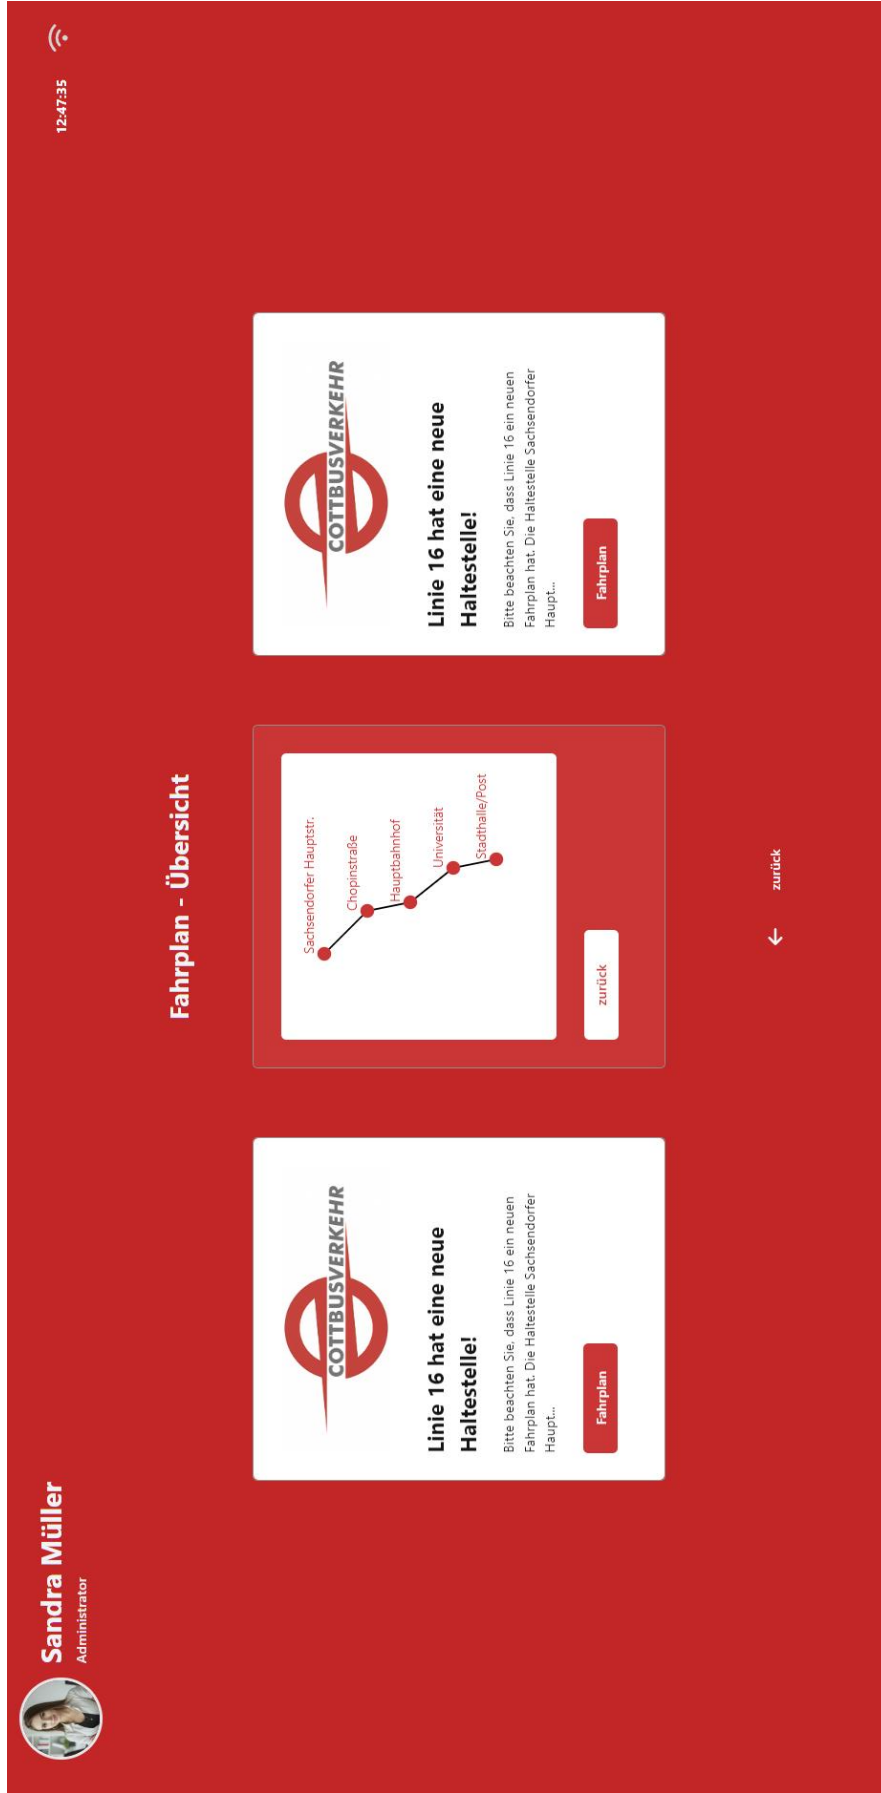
Sandra Müller
Administrator

12:47:35

Fahrplan - Übersicht

COTTBUSVERKEHR

Linie 16 hat eine neue Haltestelle!

Bitte beachten Sie, dass Linie 16 ein neuen Fahrplan hat. Die Haltestelle Sachsendorfer Haupt...

Fahrplan

Sachsendorfer Hauptstr.
Chopinstraße
Hauptbahnhof
Universität
Stadthalle/Post

zurück

COTTBUSVERKEHR

Linie 16 hat eine neue Haltestelle!

Bitte beachten Sie, dass Linie 16 ein neuen Fahrplan hat. Die Haltestelle Sachsendorfer Haupt...

Fahrplan

zurück